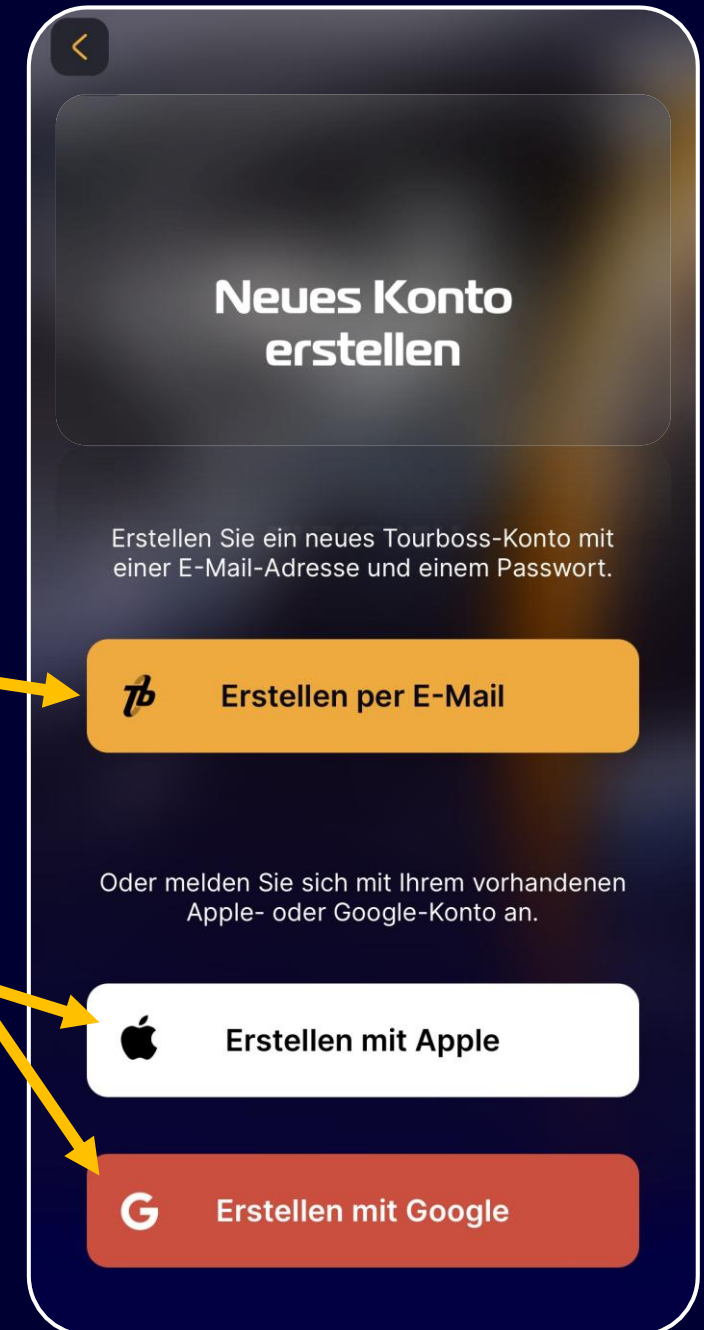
Neues Konto erstellen

Erstellen Sie ein neues Tourboss-Konto mit einer E-Mail-Adresse und einem Passwort.

Erstellen per E-Mail

Oder melden Sie sich mit Ihrem vorhandenen Apple- oder Google-Konto an.

Erstellen mit Apple

Erstellen mit Google